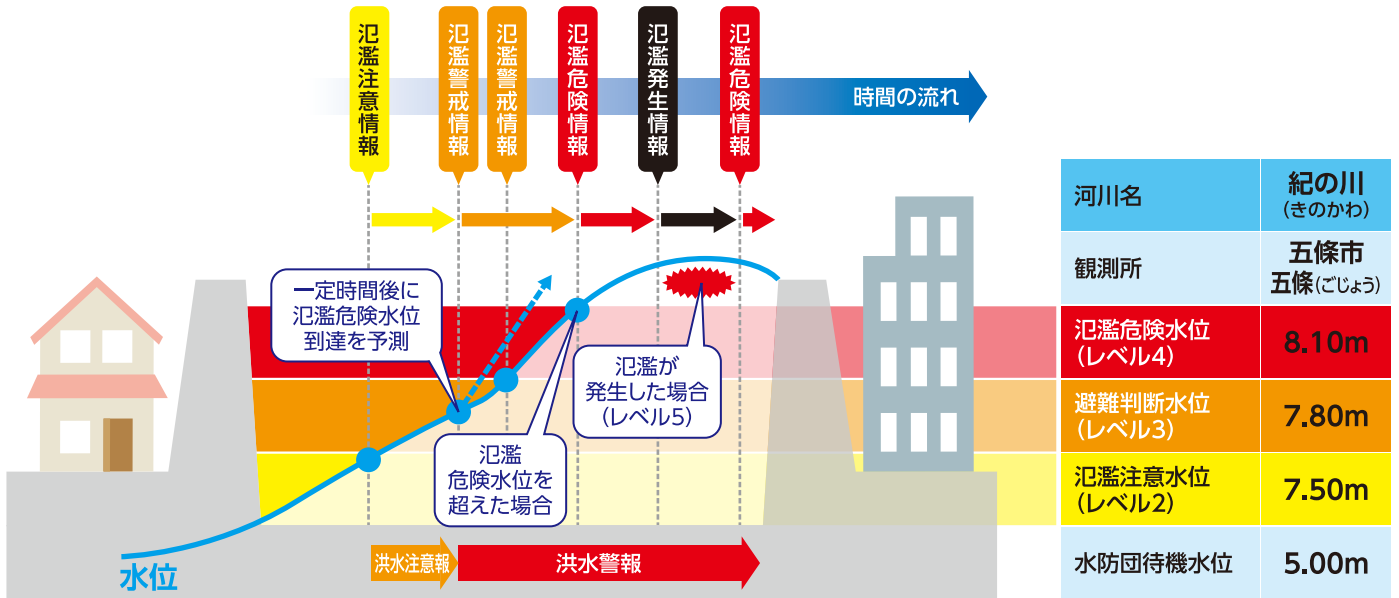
氾濫注意情報

氾濫警戒情報

氾濫警戒情報

氾濫危険情報

氾濫発生情報

氾濫危険情報

時間の流れ

一定時間後に氾濫危険水位到達を予測

氾濫が発生した場合（レベル5）

氾濫危険水位を超えた場合

水位

洪水注意報

洪水警報

| 河川名 | 紀の川（きのかわ） |
|---|---|
| 観測所 | 五條市 五條（ごじょう） |
| 氾濫危険水位（レベル4） | 8.10m |
| 避難判断水位（レベル3） | 7.80m |
| 氾濫注意水位（レベル2） | 7.50m |
| 水防団待機水位 | 5.00m |